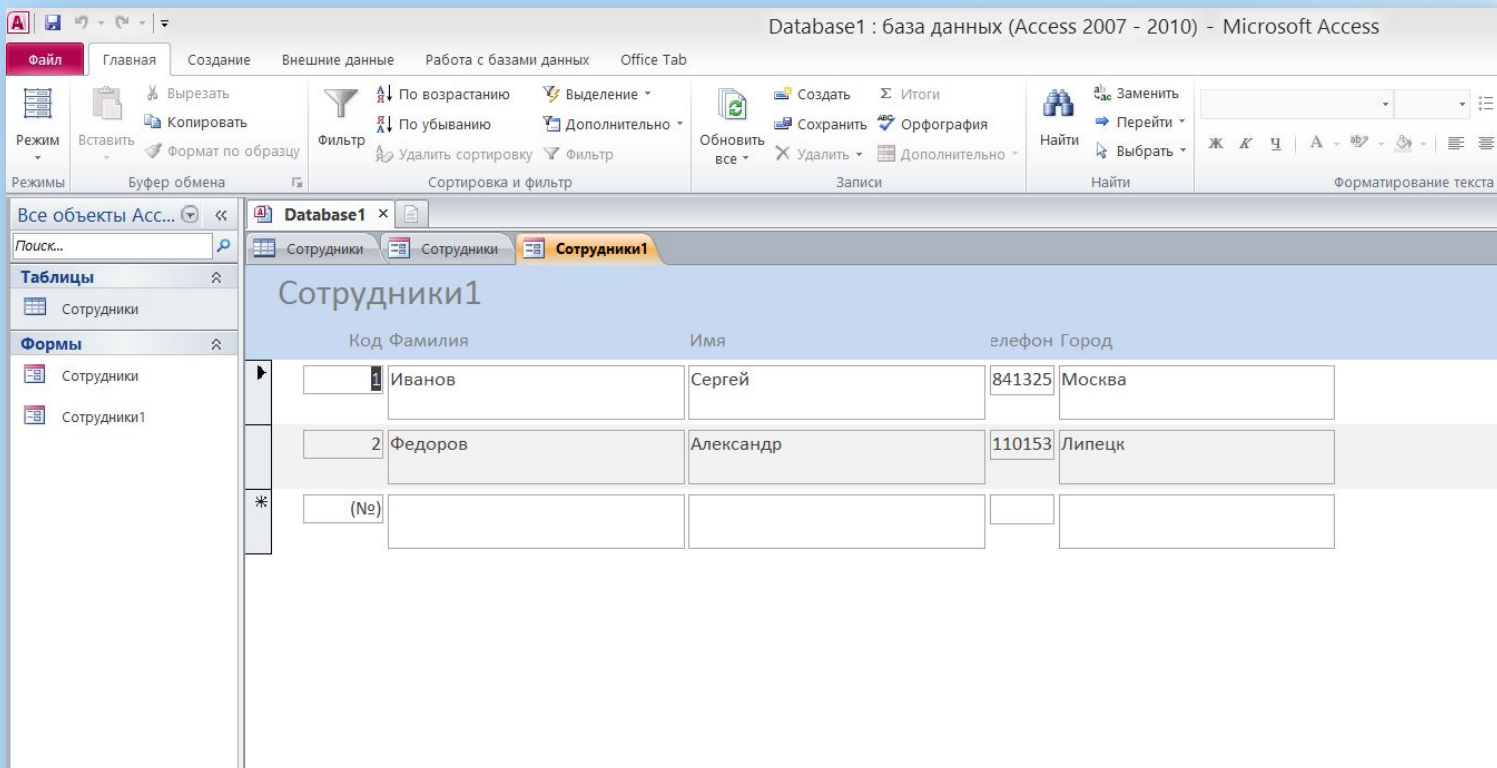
Database1 : база данных (Access 2007 - 2010) - Microsoft Access

Файл Главная Создание Внешние данные Работа с базами данных Office Tab

Режим
Режимы

Вставить
Вырезать
Копировать
Формат по образцу
Буфер обмена

Фильтр
По возрастанию
По убыванию
Удалить сортировку
Выделение
Дополнительно
Фильтр
Сортировка и фильтр

Обновить все
Создать
Сохранить
Удалить
Итоги
Орфография
Дополнительно
Записи

Найти
Заменить
Перейти
Выбрать
Найти

Ж К Ч А
Форматирование текста

Все объекты Acc...
Поиск...
Таблицы
Сотрудники
Формы
Сотрудники
Сотрудники1

Database1 ×
Сотрудники Сотрудники Сотрудники1

Сотрудники1

| Код | Фамилия | Имя | елефон | Город |
|---|---|---|---|---|
| 1 | Иванов | Сергей | 841325 | Москва |
| 2 | Федоров | Александр | 110153 | Липецк |
| (№) | | | | |